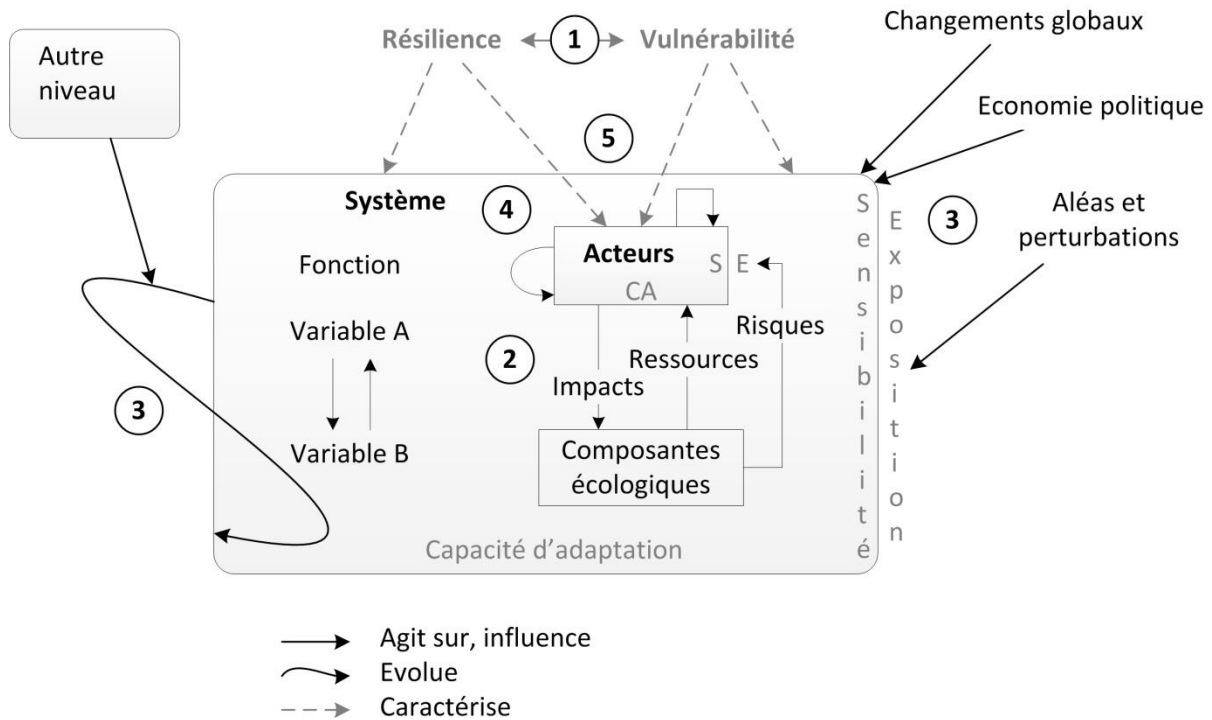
Autre niveau

Résilience 1 Vulnérabilité

Changements globaux

Economie politique

5

Système

4

Acteurs

S E

CA

Fonction

Variable A

Variable B

2

Impacts

Ressources

Risques

Composantes écologiques

Capacité d'adaptation

Sensibilité

Exposition

3

Aléas et perturbations

3

Agit sur, influence
Evolue
Caractérise